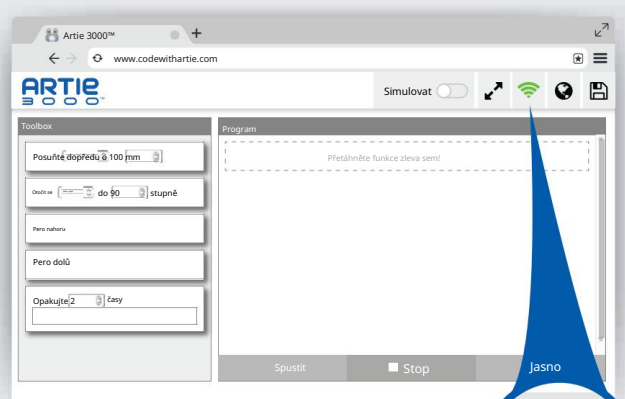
Artie 3000™

www.codewithartie.com

ARTIE 3000

Simulovat

Toolbox

Posuňte dopředu o 100 mm

Otočit se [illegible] do 90 stupně

Pero nahoru

Pero dolů

Opakujte 2 časy

Program

Přetáhněte funkce zleva sem!

Spustit

Stop

Jasno